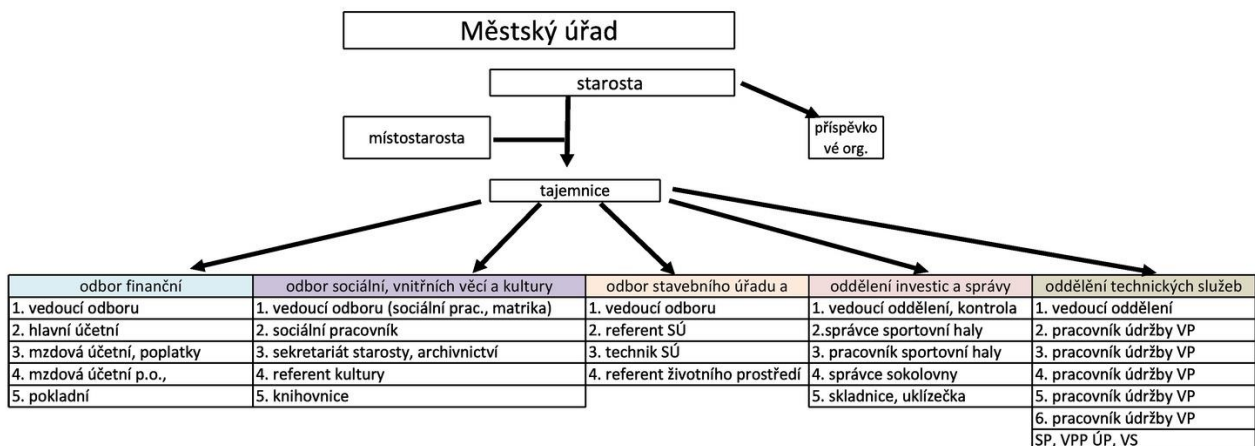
Městský úřad

starosta

místostarosta

příspěvkové org.

tajemnice

| odbor finanční | odbor sociální, vnitřních věcí a kultury | odbor stavebního úřadu a | oddělení investic a správy | oddělení technických služeb |
|---|---|---|---|---|
| 1. vedoucí odboru | 1. vedoucí odboru (sociální prac., matrika) | 1. vedoucí odboru | 1. vedoucí oddělení, kontrola | 1. vedoucí oddělení |
| 2. hlavní účetní | 2. sociální pracovník | 2. referent SÚ | 2.správce sportovní haly | 2. pracovník údržby VP |
| 3. mzdová účetní, poplatky | 3. sekretariát starosty, archivnictví | 3. technik SÚ | 3. pracovník sportovní haly | 3. pracovník údržby VP |
| 4. mzdová účetní p.o., | 4. referent kultury | 4. referent životního prostředí | 4. správce sokolovny | 4. pracovník údržby VP |
| 5. pokladní | 5. knihovnice | | 5. skladnice, uklízečka | 5. pracovník údržby VP |
| | | | | 6. pracovník údržby VP |
| | | | | SP, VPP ÚP, VS |